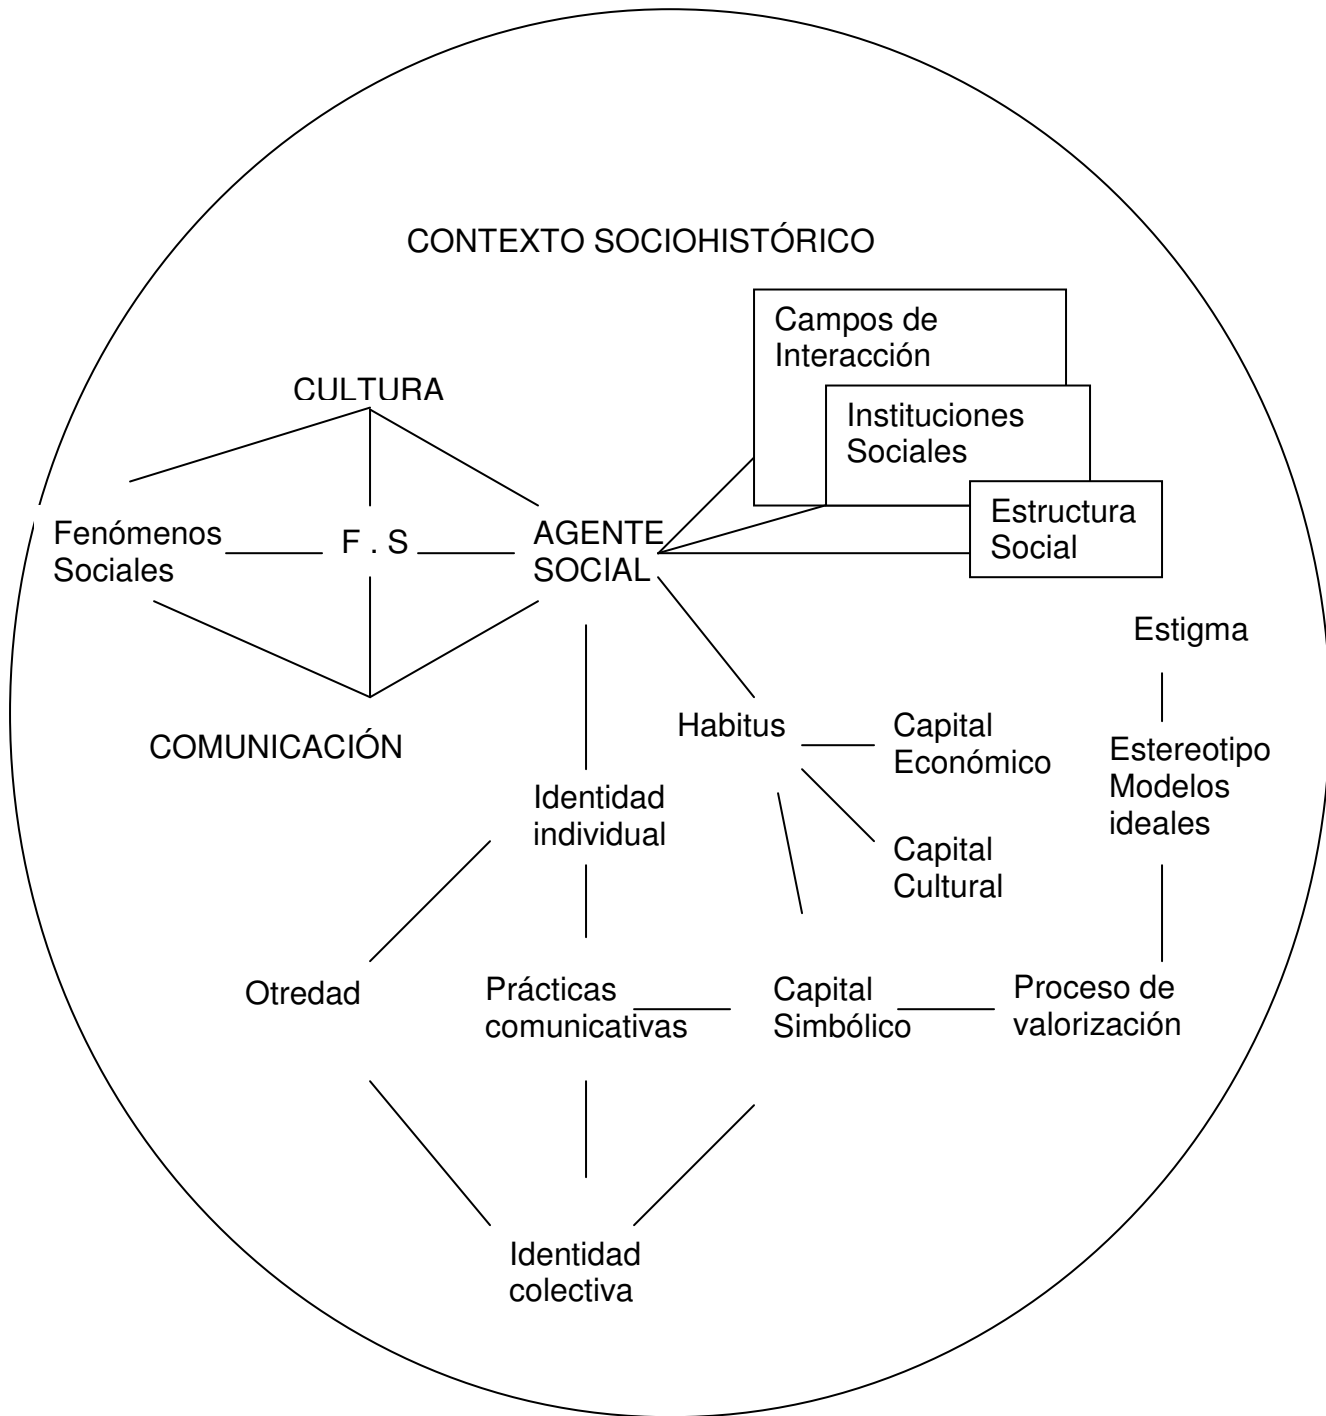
CONTEXTO SOCIOHISTÓRICO

Campos de Interacción

Instituciones Sociales

Estructura Social

CULTURA

Fenómenos Sociales

F . S

AGENTE SOCIAL

COMUNICACIÓN

Estigma

Habitus

Capital Económico

Estereotipo Modelos ideales

Identidad individual

Capital Cultural

Otredad

Prácticas comunicativas

Capital Simbólico

Proceso de valorización

Identidad colectiva